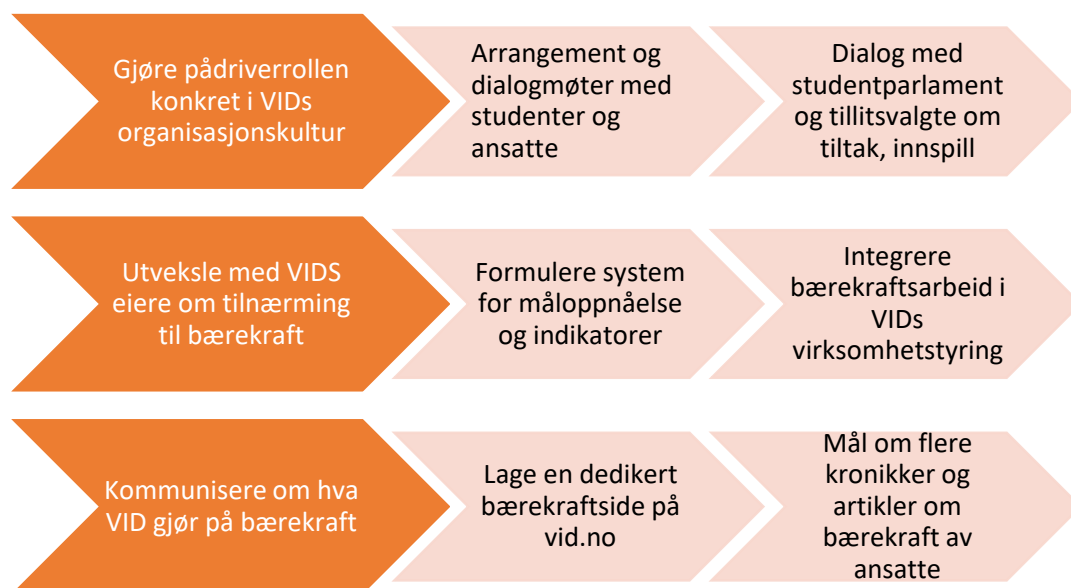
Gjøre pådriverrollen konkret i VIDs organisasjonskultur

Arrangement og dialogmøter med studenter og ansatte

Dialog med studentparlament og tillitsvalgte om tiltak, innspill

Utveksle med VIDS eiere om tilnærming til bærekraft

Formulere system for måloppnåelse og indikatorer

Integrere bærekraftsarbeid i VIDs virksomhetstyring

Kommunisere om hva VID gjør på bærekraft

Lage en dedikert bærekraftside på vid.no

Mål om flere kronikker og artikler om bærekraft av ansatte